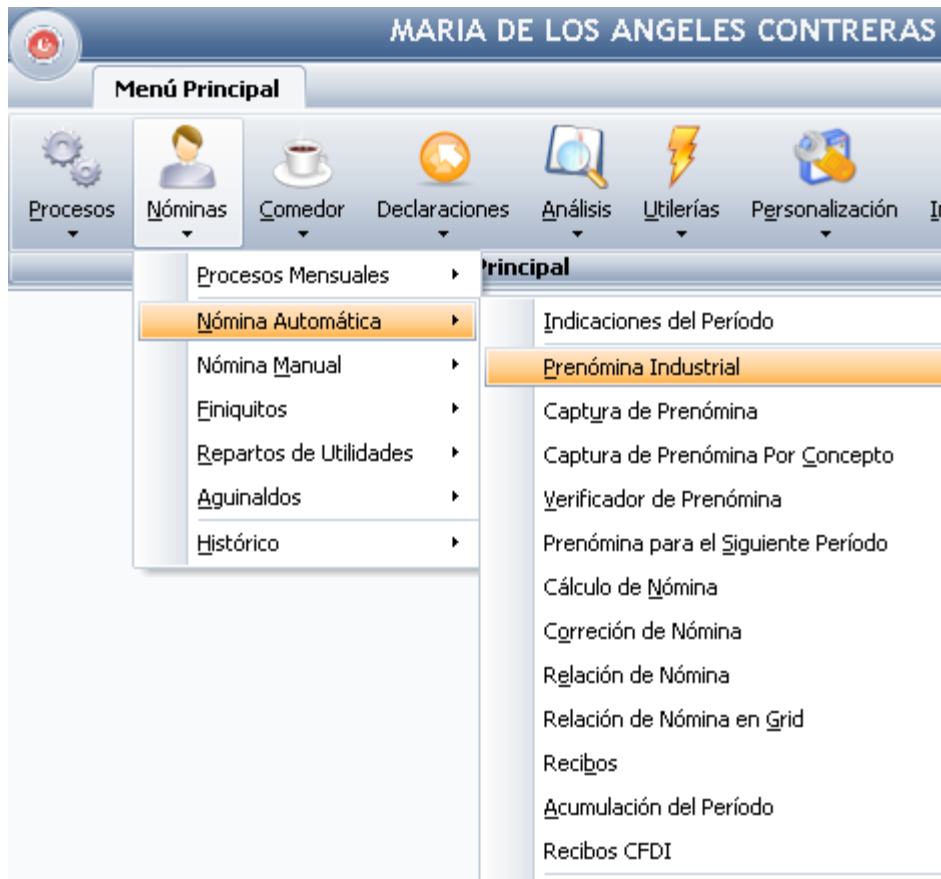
MARIA DE LOS ANGELES CONTRERAS

Menú Principal

Procesos
Nóminas
Comedor
Declaraciones
Análisis
Utilerías
Personalización
I

Principal

Procesos Mensuales
Nómina Automática
Nómina Manual
Finiquitos
Repartos de Utilidades
Aguinaldos
Histórico

Indicaciones del Período
Prenómina Industrial
Captura de Prenómina
Captura de Prenómina Por Concepto
Verificador de Prenómina
Prenómina para el Siguiente Período
Cálculo de Nómina
Correción de Nómina
Relación de Nómina
Relación de Nómina en Grid
Recibos
Acumulación del Período
Recibos CFDI